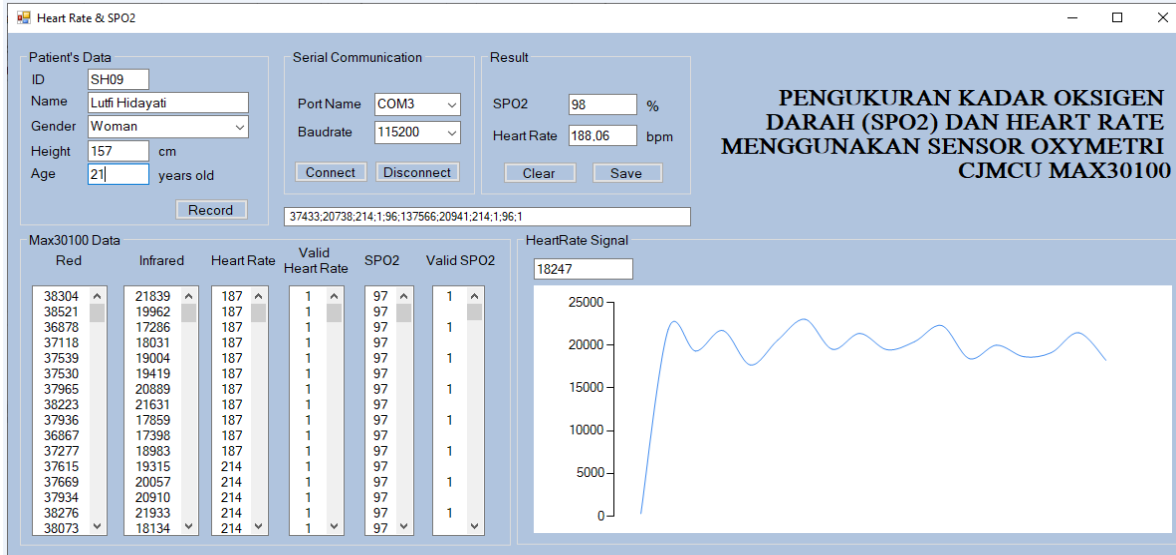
Heart Rate & SPO2

Patient's Data
ID SH09
Name Lutfi Hidayati
Gender Woman
Height 157 cm
Age 21 years old
Record

Serial Communication
Port Name COM3
Baudrate 115200
Connect Disconnect

Result
SPO2 98 %
Heart Rate 188,06 bpm
Clear Save

PENGUKURAN KADAR OKSIGEN DARAH (SPO2) DAN HEART RATE MENGGUNAKAN SENSOR OXYMETRI CJMCU MAX30100

37433;20738;214;1;96;137566;20941;214;1;96;1

Max30100 Data

| Red | Infrared | Heart Rate | Valid Heart Rate | SPO2 | Valid SPO2 |
|---|---|---|---|---|---|
| 38304 | 21839 | 187 | 1 | 97 | 1 |
| 38521 | 19962 | 187 | 1 | 97 | |
| 36878 | 17286 | 187 | 1 | 97 | 1 |
| 37118 | 18031 | 187 | 1 | 97 | |
| 37539 | 19004 | 187 | 1 | 97 | 1 |
| 37530 | 19419 | 187 | 1 | 97 | |
| 37965 | 20889 | 187 | 1 | 97 | 1 |
| 38223 | 21631 | 187 | 1 | 97 | |
| 37936 | 17859 | 187 | 1 | 97 | 1 |
| 36867 | 17398 | 187 | 1 | 97 | |
| 37277 | 18983 | 187 | 1 | 97 | 1 |
| 37615 | 19315 | 214 | 1 | 97 | |
| 37669 | 20057 | 214 | 1 | 97 | 1 |
| 37934 | 20910 | 214 | 1 | 97 | |
| 38276 | 21933 | 214 | 1 | 97 | 1 |
| 38073 | 18134 | 214 | 1 | 97 | |

HeartRate Signal
18247

25000
20000
15000
10000
5000
0